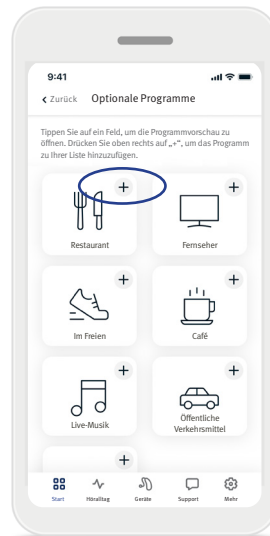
9:41

Zurück Optionale Programme

Tippen Sie auf ein Feld, um die Programmvorschau zu öffnen. Drücken Sie oben rechts auf „+", um das Programm zu Ihrer Liste hinzuzufügen.

+ Restaurant
+ Fernseher
+ Im Freien
+ Café
+ Live-Musik
+ Öffentliche Verkehrsmittel
+

Start
Höralltag
Geräte
Support
Mehr